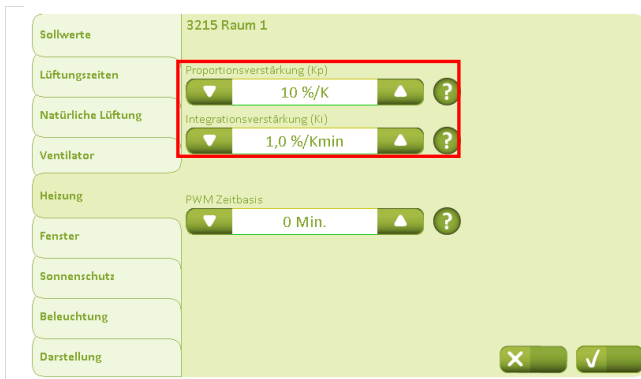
Sollwerte
Lüftungszeiten
Natürliche Lüftung
Ventilator
Heizung
Fenster
Sonnenschutz
Beleuchtung
Darstellung

3215 Raum 1

Proportionsverstärkung (Kp)
10 %/K
?

Integrationsverstärkung (Ki)
1,0 %/Kmin
?

PWM Zeitbasis
0 Min.
?

✕
✓